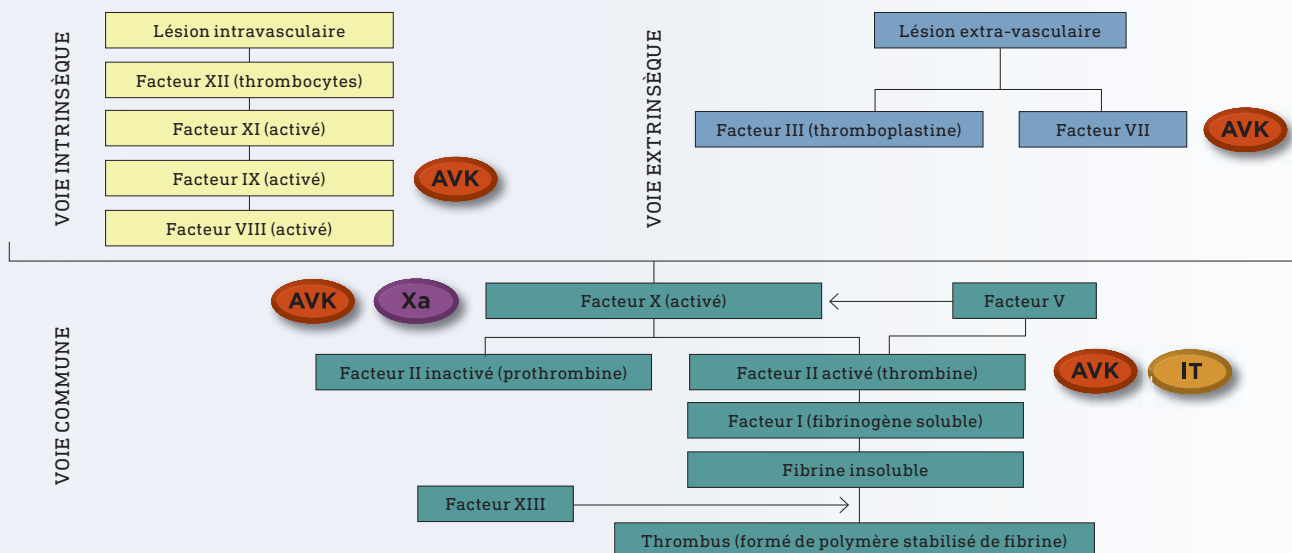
VOIE INTRINSÈQUE

Lésion intravasculaire

Facteur XII (thrombocytes)

Facteur XI (activé)

Facteur IX (activé)

AVK

Facteur VIII (activé)

VOIE EXTRINSÈQUE

Lésion extra-vasculaire

Facteur III (thromboplastine)

Facteur VII

AVK

VOIE COMMUNE

AVK

Xa

Facteur X (activé)

Facteur V

Facteur II inactivé (prothrombine)

Facteur II activé (thrombine)

AVK

IT

Facteur I (fibrinogène soluble)

Fibrine insoluble

Facteur XIII

Thrombus (formé de polymère stabilisé de fibrine)